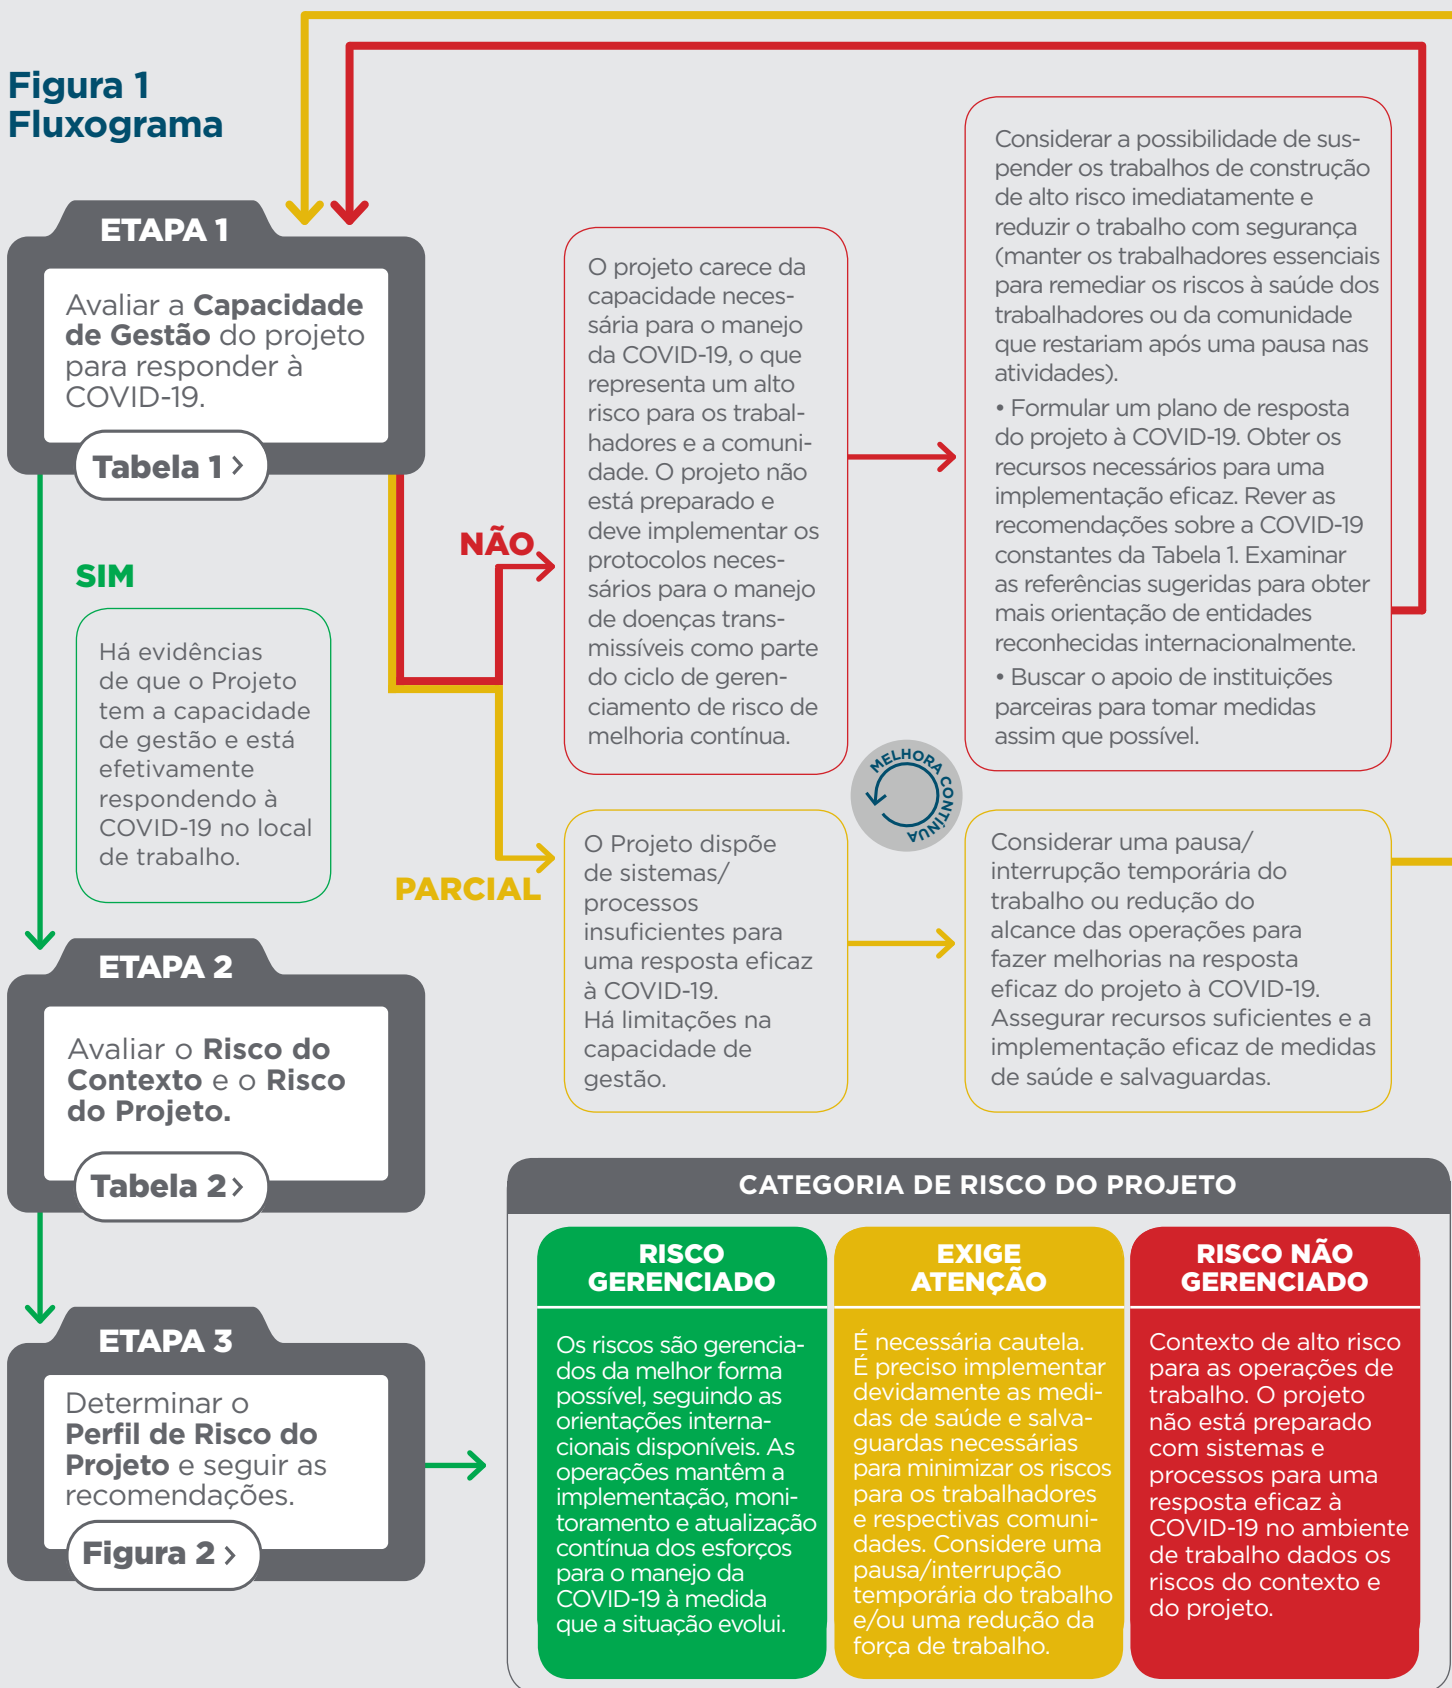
Figura 1
Fluxograma

ETAPA 1

Avaliar a **Capacidade de Gestão** do projeto para responder à COVID-19.

Tabela 1 >

SIM

Há evidências de que o Projeto tem a capacidade de gestão e está efetivamente respondendo à COVID-19 no local de trabalho.

NÃO

O projeto carece da capacidade necessária para o manejo da COVID-19, o que representa um alto risco para os trabalhadores e a comunidade. O projeto não está preparado e deve implementar os protocolos necessários para o manejo de doenças transmissíveis como parte do ciclo de gerenciamento de risco de melhoria contínua.

Considerar a possibilidade de suspender os trabalhos de construção de alto risco imediatamente e reduzir o trabalho com segurança (manter os trabalhadores essenciais para remediar os riscos à saúde dos trabalhadores ou da comunidade que restariam após uma pausa nas atividades).

• Formular um plano de resposta do projeto à COVID-19. Obter os recursos necessários para uma implementação eficaz. Rever as recomendações sobre a COVID-19 constantes da Tabela 1. Examinar as referências sugeridas para obter mais orientação de entidades reconhecidas internacionalmente.

• Buscar o apoio de instituições parceiras para tomar medidas assim que possível.

MELHORA CONTÍNUA

PARCIAL

O Projeto dispõe de sistemas/ processos insuficientes para uma resposta eficaz à COVID-19. Há limitações na capacidade de gestão.

Considerar uma pausa/ interrupção temporária do trabalho ou redução do alcance das operações para fazer melhorias na resposta eficaz do projeto à COVID-19. Assegurar recursos suficientes e a implementação eficaz de medidas de saúde e salvaguardas.

ETAPA 2

Avaliar o **Risco do Contexto** e o **Risco do Projeto.**

Tabela 2 >

ETAPA 3

Determinar o **Perfil de Risco do Projeto** e seguir as recomendações.

Figura 2 >

CATEGORIA DE RISCO DO PROJETO

| RISCO GERENCIADO | EXIGE ATENÇÃO | RISCO NÃO GERENCIADO |
|---|---|---|
| Os riscos são gerenciados da melhor forma possível, seguindo as orientações internacionais disponíveis. As operações mantêm a implementação, monitoramento e atualização contínua dos esforços para o manejo da COVID-19 à medida que a situação evolui. | É necessária cautela. É preciso implementar devidamente as medidas de saúde e salvaguardas necessárias para minimizar os riscos para os trabalhadores e respectivas comunidades. Considere uma pausa/interrupção temporária do trabalho e/ou uma redução da força de trabalho. | Contexto de alto risco para as operações de trabalho. O projeto não está preparado com sistemas e processos para uma resposta eficaz à COVID-19 no ambiente de trabalho dados os riscos do contexto e do projeto. |